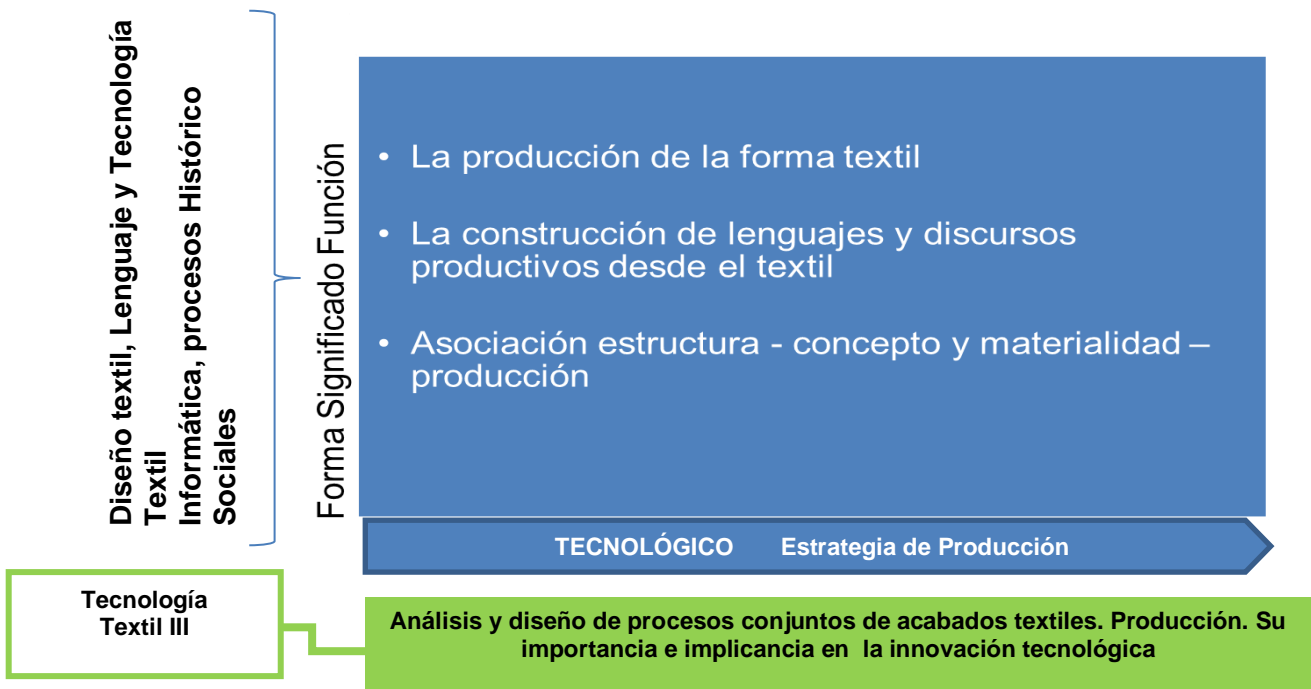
Diseño textil, Lenguaje y Tecnología Textil
Informática, procesos Histórico Sociales

Forma Significado Función

• La producción de la forma textil

• La construcción de lenguajes y discursos productivos desde el textil

• Asociación estructura - concepto y materialidad – producción

TECNOLÓGICO Estrategia de Producción

Tecnología Textil III

Análisis y diseño de procesos conjuntos de acabados textiles. Producción. Su importancia e implicancia en la innovación tecnológica